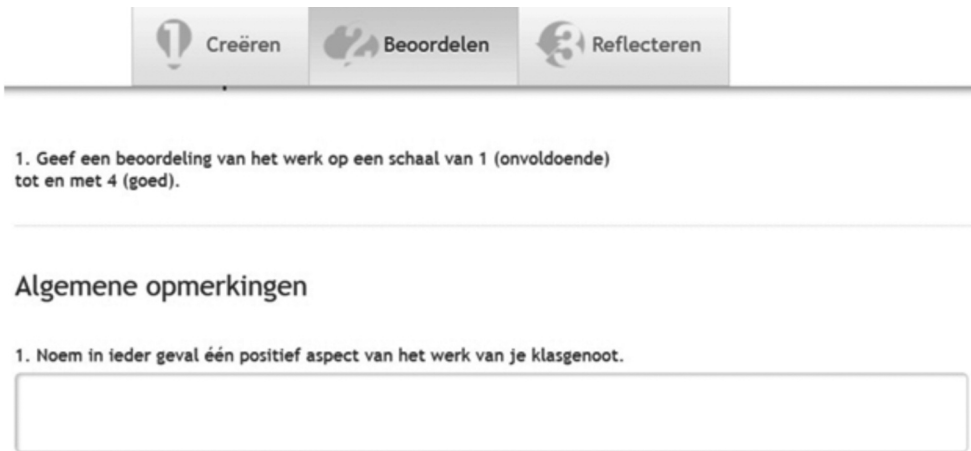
Creëren

Beoordelen

Reflecteren

1. Geef een beoordeling van het werk op een schaal van 1 (onvoldoende) tot en met 4 (goed).

Algemene opmerkingen

1. Noem in ieder geval één positief aspect van het werk van je klasgenoot.